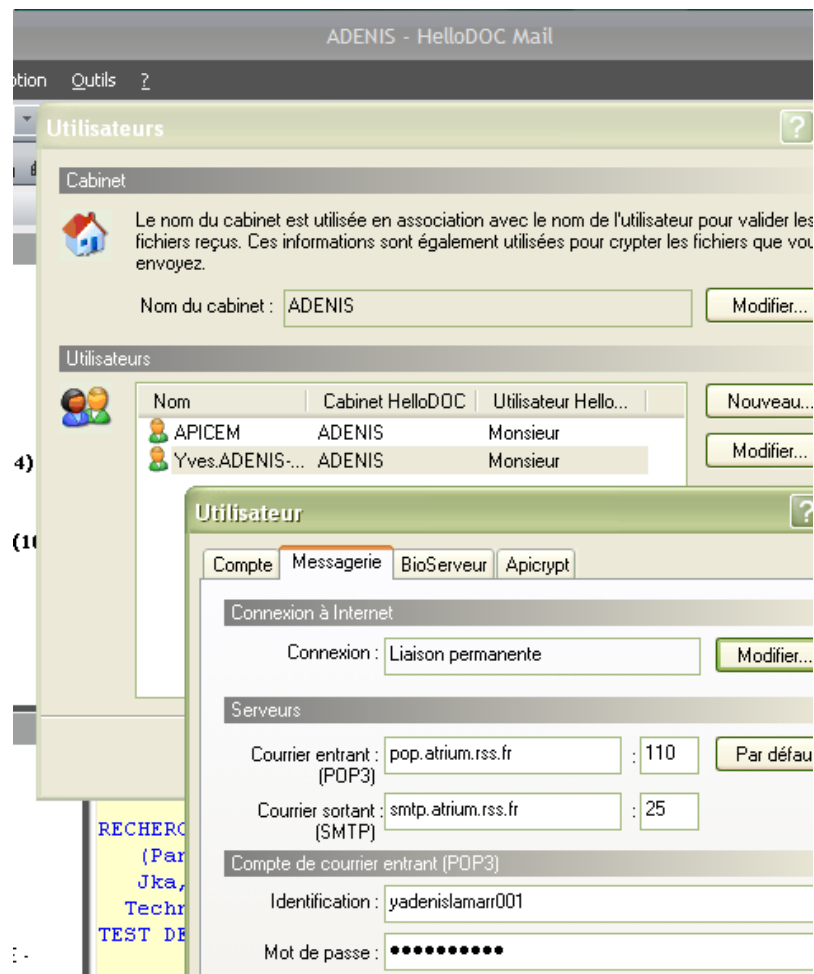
ADENIS - HelloDOC Mail

ption Outils ?

Utilisateurs

Cabinet

Le nom du cabinet est utilisée en association avec le nom de l'utilisateur pour valider les fichiers reçus. Ces informations sont également utilisées pour crypter les fichiers que vou envoyez.

Nom du cabinet : ADENIS

Modifier...

Utilisateurs

| Nom | Cabinet HelloDOC | Utilisateur Hello... |
|---|---|---|
| APICEM | ADENIS | Monsieur |
| Yves.ADENIS-... | ADENIS | Monsieur |

Nouveau...

Modifier...

4)

(1(

Utilisateur

Compte Messagerie BioServeur Apicrypt

Connexion à Internet

Connexion : Liaison permanente

Modifier...

Serveurs

Courrier entrant : (POP3) pop.atrium.rss.fr : 110

Par défau

Courrier sortant : (SMTP) smtp.atrium.rss.fr : 25

Compte de courrier entrant (POP3)

Identification : yadenislamarr001

Mot de passe : ●●●●●●●●●●●

RECHERC
(Par
Jka,
Techr
TEST DE